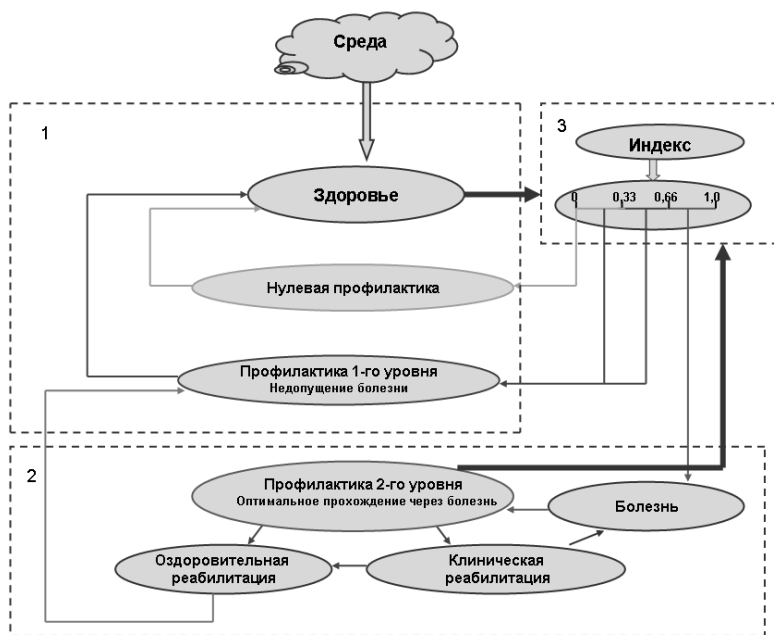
Среда

1

3

Индекс

Здоровье

0 0,33 0,66 1,0

Нулевая профилактика

Профилактика 1-го уровня
Недопущение болезни

2

Профилактика 2-го уровня
Оптимальное прохождение через болезнь

Болезнь

Оздоровительная реабилитация

Клиническая реабилитация